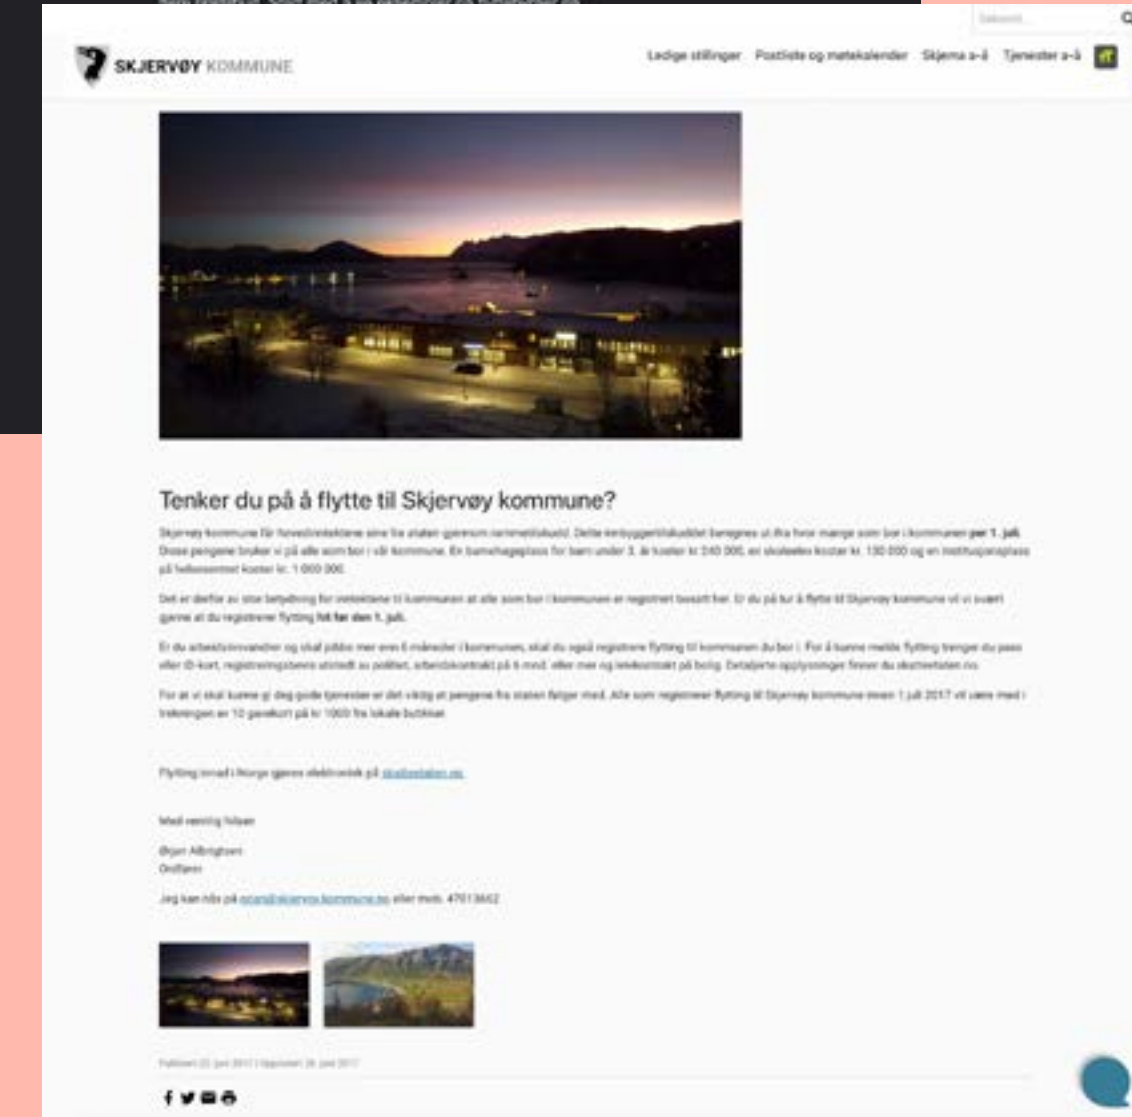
SKJERVØY KOMMUNE

Søkeord...

Ledige stillinger Postliste og møtekalender Skjema a-å Tjenester a-å

Tenker du på å flytte til Skjervøy kommune?

Skjervøy kommune får hovedinntektene sine fra staten gjennom rammetilskudd. Dette innbyggertilskuddet beregnes ut ifra hvor mange som bor i kommunen **per 1. juli**. Disse pengene bruker vi på alle som bor i vår kommune. En barnehageplass for barn under 3. år koster kr. 240 000, en skoleelev koster kr. 130 000 og en institusjonsplass på helsesenteret koster kr. 1 000 000.

Det er derfor av stor betydning for inntektene til kommunen at alle som bor i kommunen er registrert bosatt her. Er du på tur å flytte til Skjervøy kommune vil vi svært gjerne at du registrerer flytting **før den 1. juli.**

Er du arbeidsinnvandrer og skal jobbe mer enn 6 måneder i kommunen, skal du også registrere flytting til kommunen du bor i. For å kunne melde flytting trenger du pass eller ID-kort, registreringsbevis utstedt av politiet, arbeidskontrakt på 6 mnd. eller mer og leiekontrakt på bolig. Detaljerte opplysninger finner du skatteetaten.no.

For at vi skal kunne gi deg gode tjenester er det viktig at pengene fra staten følger med. Alle som registrerer flytting til Skjervøy kommune innen 1.juli 2017 vil være med i trekningen av 10 gavekort på kr 1000 fra lokale butikker.

Flytting innad i Norge gjøres elektronisk på skatteetaten.no.

Med vennlig hilsen

Ørjan Albrigtsen
Ordfører

Jeg kan nås på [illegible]@skjervoy.kommune.no eller mob. 47013662

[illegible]